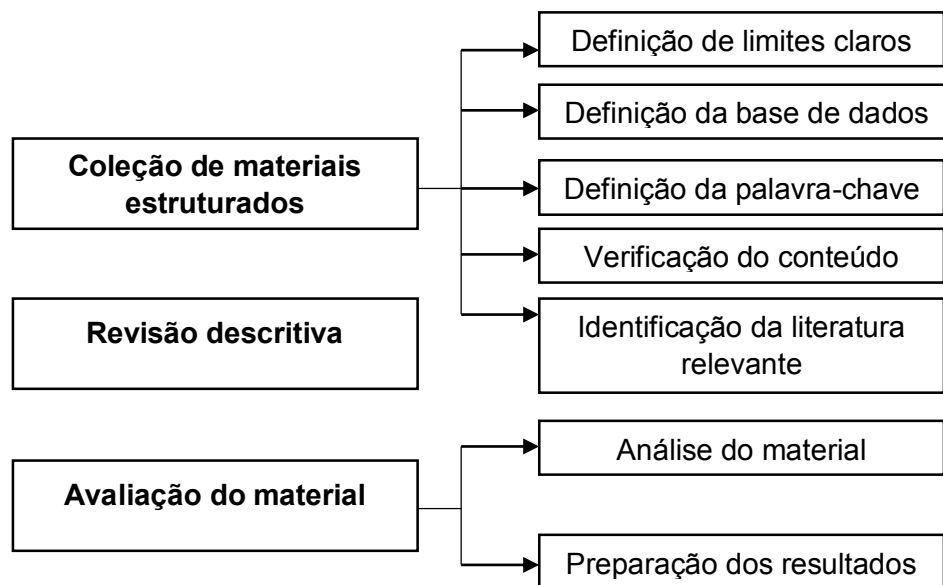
Coleção de materiais estruturados

Definição de limites claros

Definição da base de dados

Definição da palavra-chave

Verificação do conteúdo

Identificação da literatura relevante

Revisão descritiva

Avaliação do material

Análise do material

Preparação dos resultados